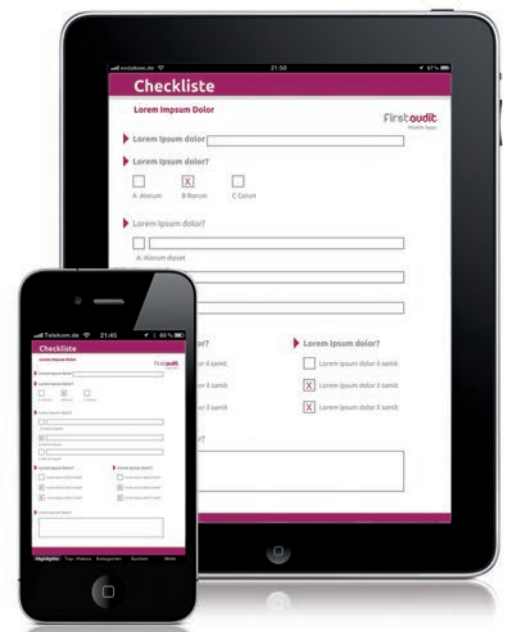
vodafone.de 21:50 67 %

Checkliste

Lorem Impsum Dolor

Firstaudit
Mobile Apps

Lorem Ipsum dolor

Lorem Ipsum dolor?

A. Alorum B Borum C Corum

Lorem Ipsum dolor?

A. Alorum dipset

or?

Lorem Ipsum dolor?

lor il samit
lor il samit
lor il samit

Lorem ipsum dolor il samit
Lorem ipsum dolor il samit
Lorem ipsum dolor il samit

r?

Telekom.de 21:45 80 %

Checkliste

Lorem Impsum Dolor

Firstaudit

Lorem Ipsum dolor

Lorem Ipsum dolor?

Lorem Ipsum dolor?

Lorem Ipsum dolor?

Lorem Ipsum dolor?

Lorem Ipsum dolor?

Highlights Top-Videos Kategorien Suchen Mehr